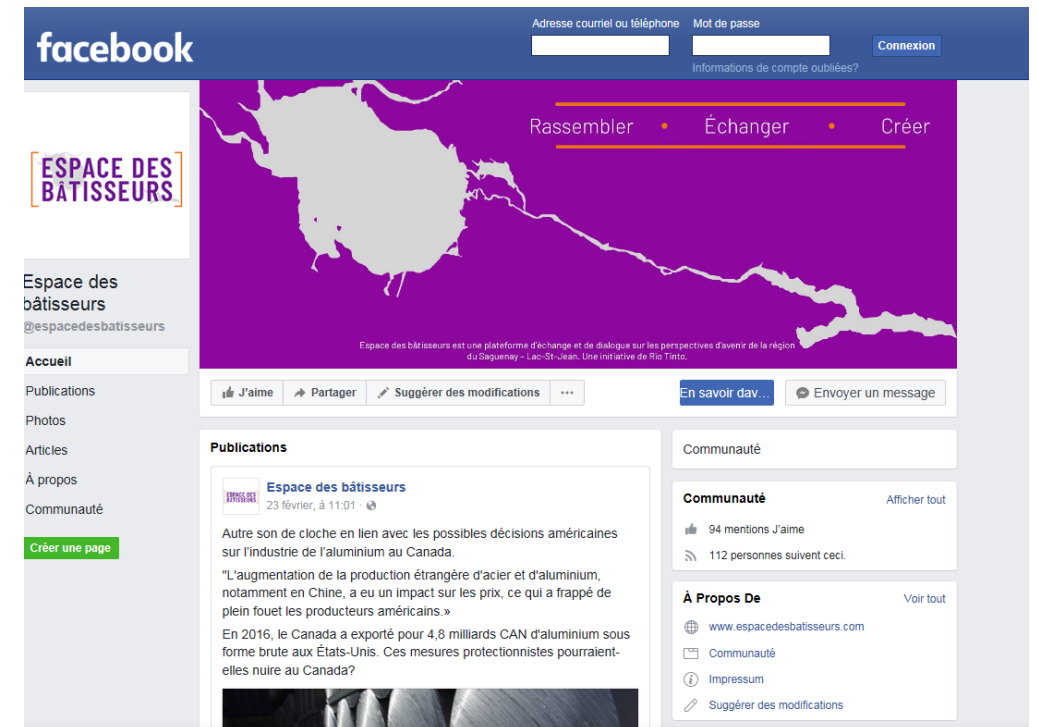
facebook

Adresse courriel ou téléphone

Mot de passe

Connexion

Informations de compte oubliées?

ESPACE DES BÂTISSEURS

Espace des bâtisseurs

@espacedesbatisseurs

Accueil

Publications

Photos

Articles

À propos

Communauté

Créer une page

Rassembler • Échanger • Créer

Espace des bâtisseurs est une plateforme d'échange et de dialogue sur les perspectives d'avenir de la région du Saguenay – Lac-St-Jean. Une initiative de Rio Tinto.

J'aime

Partager

Suggérer des modifications

...

En savoir dav...

Envoyer un message

Publications

ESPACE DES BÂTISSEURS

Espace des bâtisseurs

23 février, à 11:01 ·

Autre son de cloche en lien avec les possibles décisions américaines sur l'industrie de l'aluminium au Canada.

"L'augmentation de la production étrangère d'acier et d'aluminium, notamment en Chine, a eu un impact sur les prix, ce qui a frappé de plein fouet les producteurs américains.»

En 2016, le Canada a exporté pour 4,8 milliards CAN d'aluminium sous forme brute aux États-Unis. Ces mesures protectionnistes pourraient-elles nuire au Canada?

Communauté

Communauté

Afficher tout

94 mentions J'aime

112 personnes suivent ceci.

À Propos De

Voir tout

www.espacedesbatisseurs.com

Communauté

Impressum

Suggérer des modifications